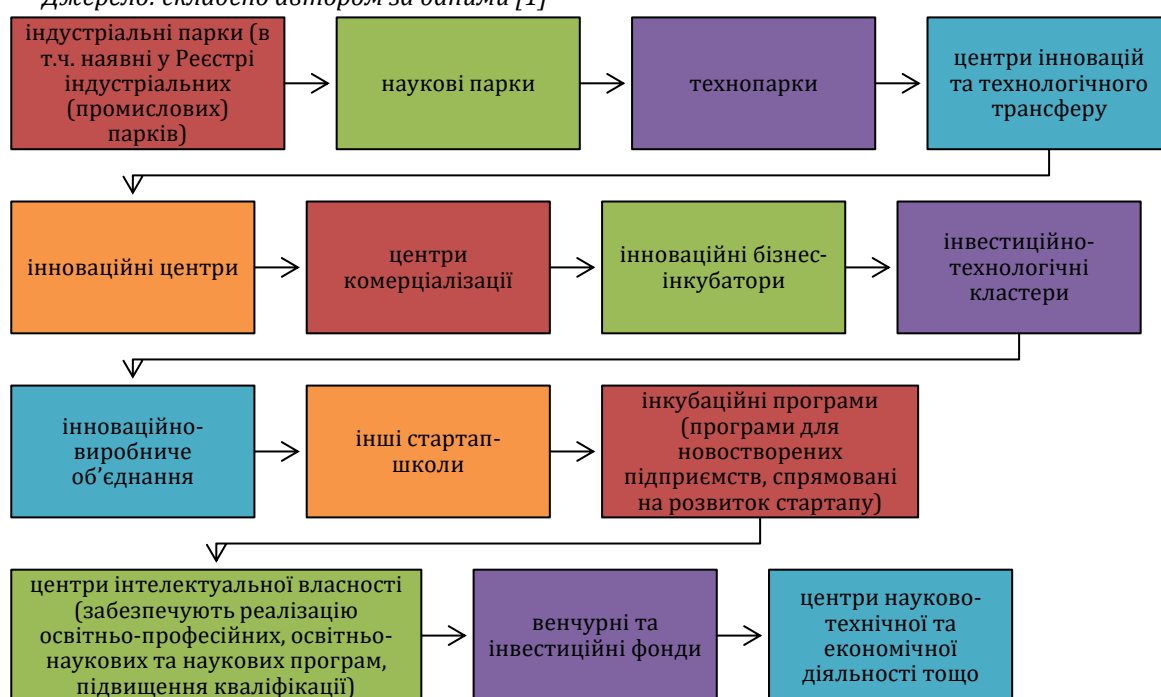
Джерело: складено автором за даними [1]

індустріальні парки (в т.ч. наявні у Реєстрі індустріальних (промислових) парків)

наукові парки

технопарки

центри інновацій та технологічного трансферу

інноваційні центри

центри комерціалізації

інноваційні бізнес-інкубатори

інвестиційно-технологічні кластери

інноваційно-виробниче об’єднання

інші стартап-школи

інкубаційні програми (програми для новостворених підприємств, спрямовані на розвиток стартапу)

центри інтелектуальної власності (забезпечують реалізацію освітньо-професійних, освітньо-наукових та наукових програм, підвищення кваліфікації)

венчурні та інвестиційні фонди

центри науково-технічної та економічної діяльності тощо